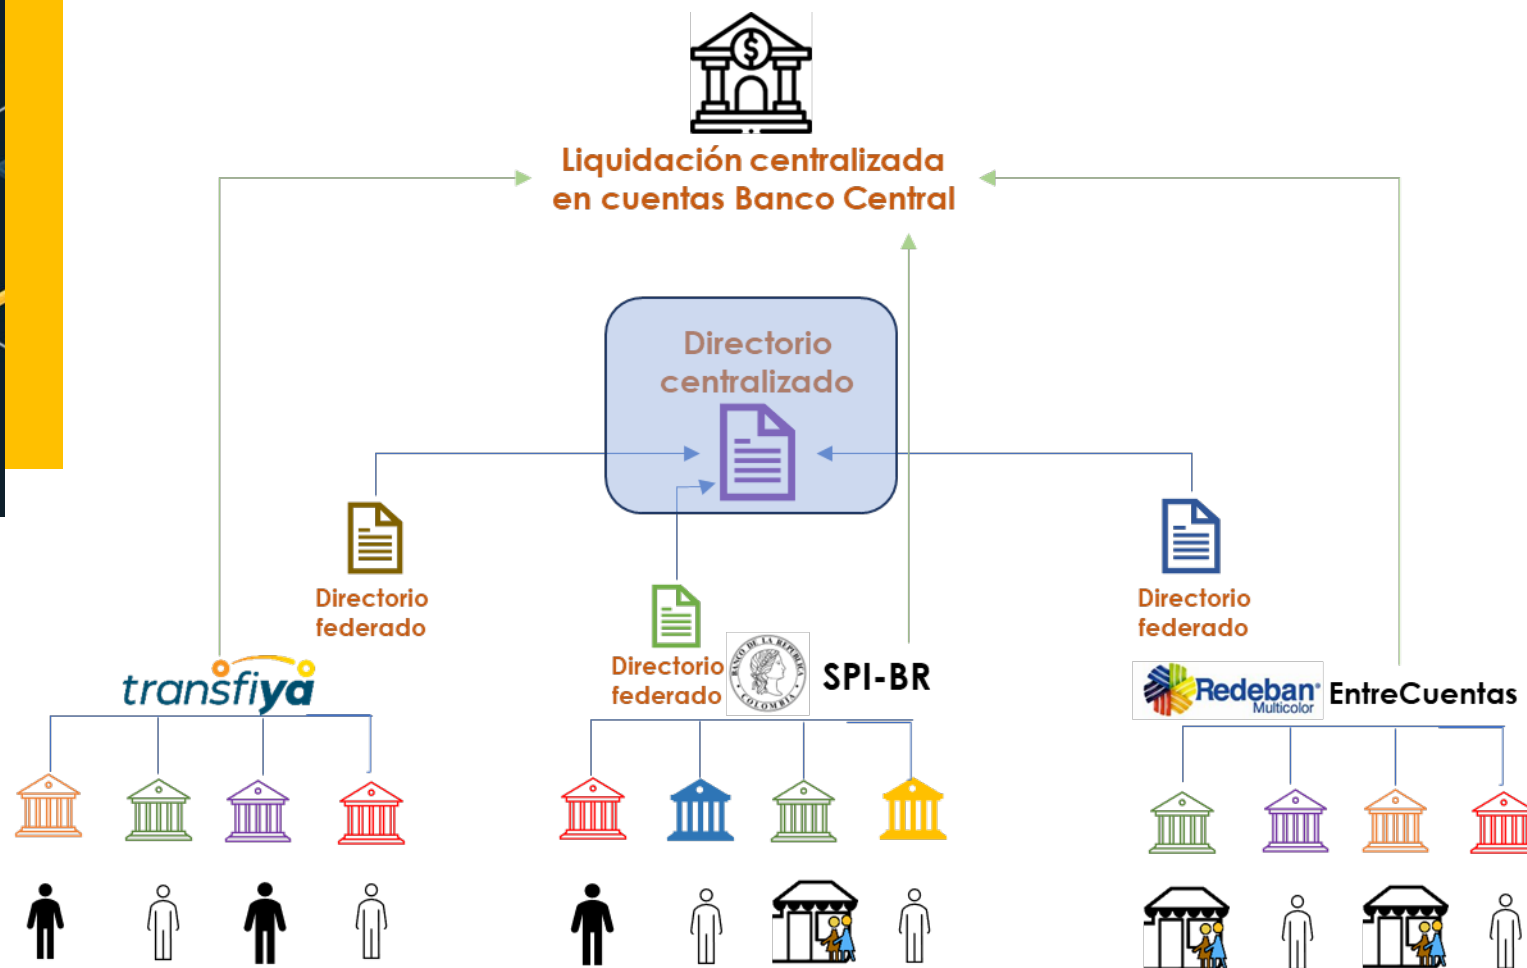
Liquidación centralizada en cuentas Banco Central

Directorio centralizado

Directorio federado

transfiya

Directorio federado

BANCO DE LA REPUBLICA COLOMBIA

SPI-BR

Directorio federado

Redeban Multicolor

EntreCuentas